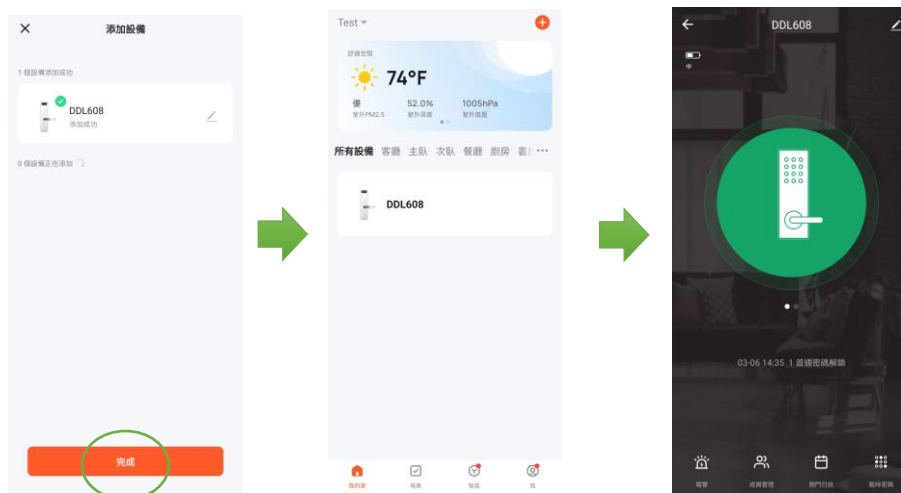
×
添加設備

1 個設備添加成功

DDL608
添加成功

0 個設備正在添加

完成

Test

舒適空間
74°F
優
室外PM2.5
52.0%
室外濕度
1005hPa
室外氣壓

所有設備 客廳 主臥 次臥 餐廳 廚房 書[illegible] ···

DDL608

我的家
場景
智能
我

DDL608

中

03-06 14:35 1 普通密碼解鎖

警報
成員管理
開門日誌
臨時密碼